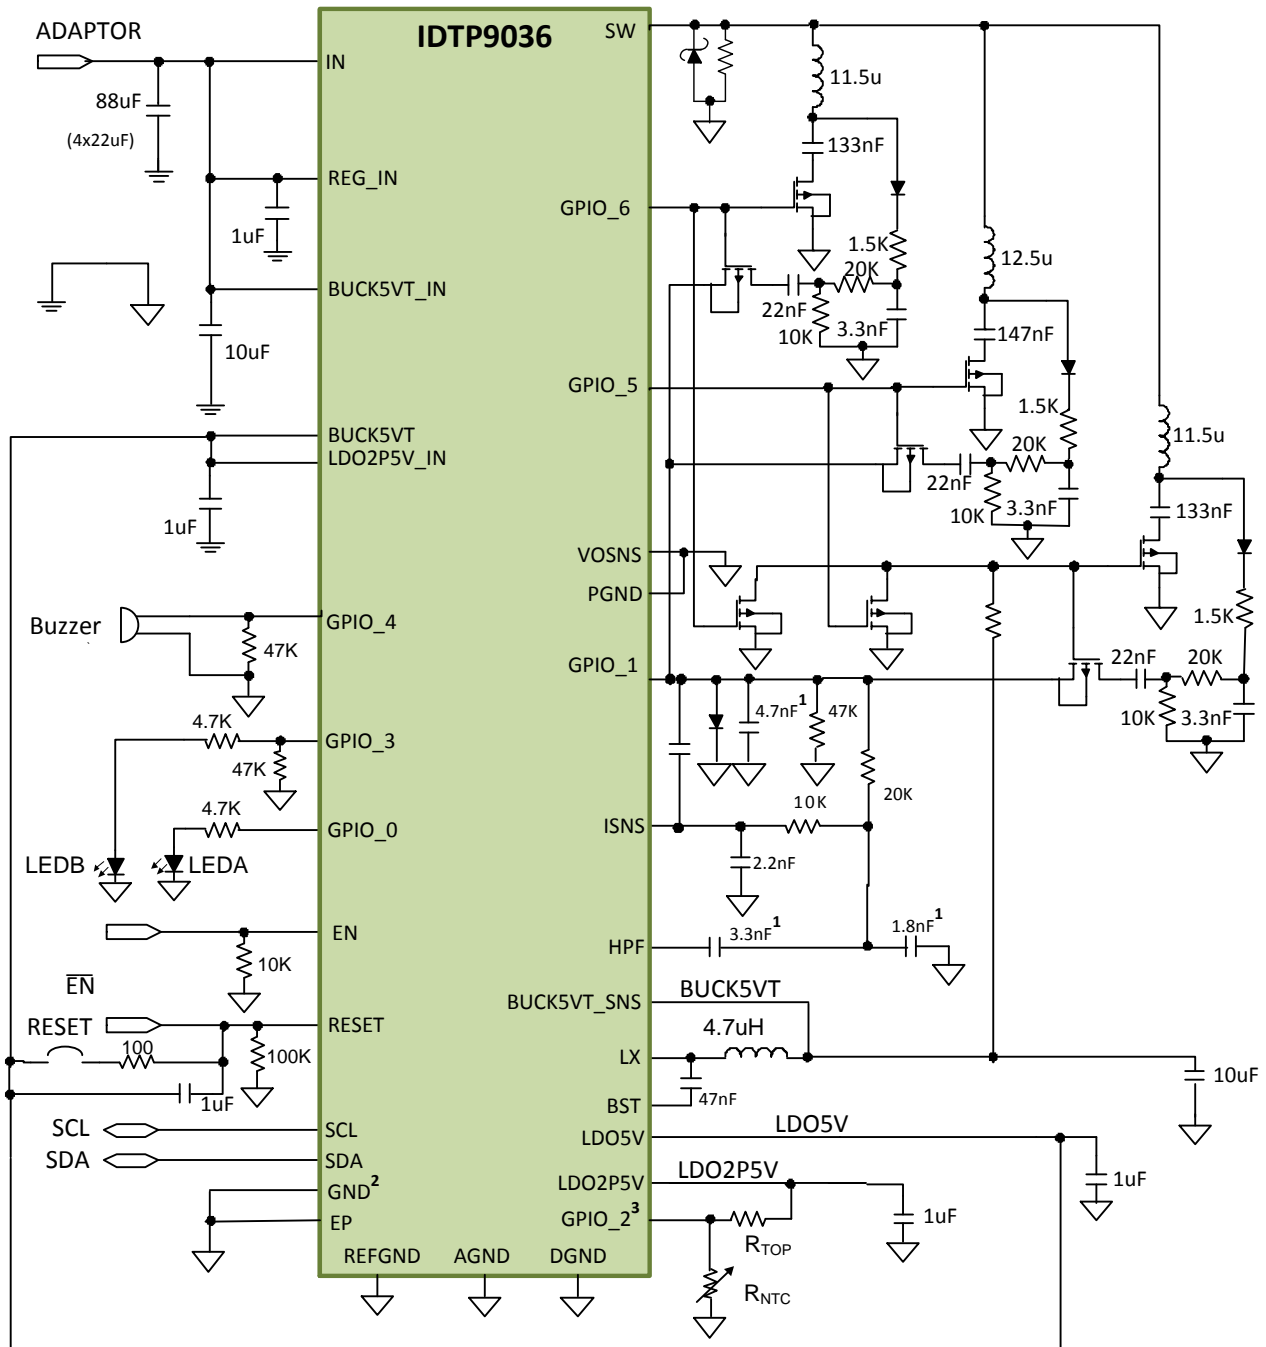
ADAPTOR

88uF

(4x22uF)

1uF

10uF

1uF

Buzzer

47K

4.7K

47K

4.7K

LEDB

LEDA

10K

$\overline{EN}$

RESET

100

100K

1uF

SCL

SDA

IDTP9036

IN

REG_IN

BUCK5VT_IN

BUCK5VT

LDO2P5V_IN

GPIO_4

GPIO_3

GPIO_0

EN

RESET

SCL

SDA

GND$^2$

EP

REFGND

AGND

DGND

SW

GPIO_6

GPIO_5

VOSNS

PGND

GPIO_1

ISNS

HPF

BUCK5VT_SNS

LX

BST

LDO5V

LDO2P5V

GPIO_2$^3$

11.5u

133nF

1.5K

20K

22nF

10K

3.3nF

12.5u

147nF

1.5K

20K

22nF

10K

3.3nF

11.5u

133nF

1.5K

22nF

20K

10K

3.3nF

4.7nF$^1$

47K

20K

10K

2.2nF

3.3nF$^1$

1.8nF$^1$

BUCK5VT

4.7uH

10uF

47nF

LDO5V

1uF

LDO2P5V

1uF

R$_{TOP}$

R$_{NTC}$